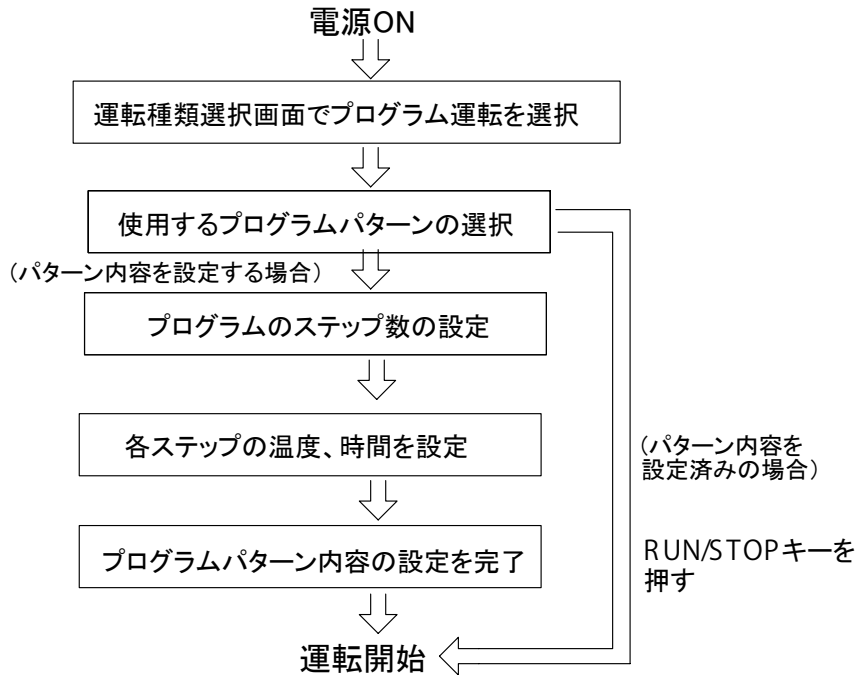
電源ON

運転種類選択画面でプログラム運転を選択

使用するプログラムパターンの選択

（パターン内容を設定する場合）

プログラムのステップ数の設定

各ステップの温度、時間を設定

（パターン内容を設定済みの場合）

プログラムパターン内容の設定を完了

RUN/STOPキーを押す

運転開始